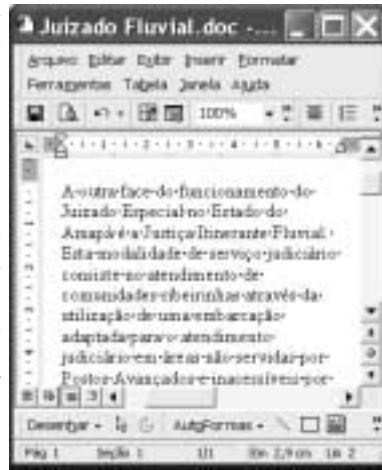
Juizado Fluvial.doc -...

Arquivo Editar Exibir Inserir Formatar Ferramentas Tabela Janela Ajuda

100%

A outra face do funcionamento do Juizado Especial no Estado do Amapá é a Justiça Itinerante Fluvial. Esta modalidade de serviço judiciário consiste no atendimento de comunidades ribeirinhas através da utilização de uma embarcação adaptada para o atendimento judiciário em áreas não servidas por Postos Avançados e inacessíveis por

Desenhar AutoFormas

Pág 1 Seção 1 1/1 Em 2,9 cm Lin 2